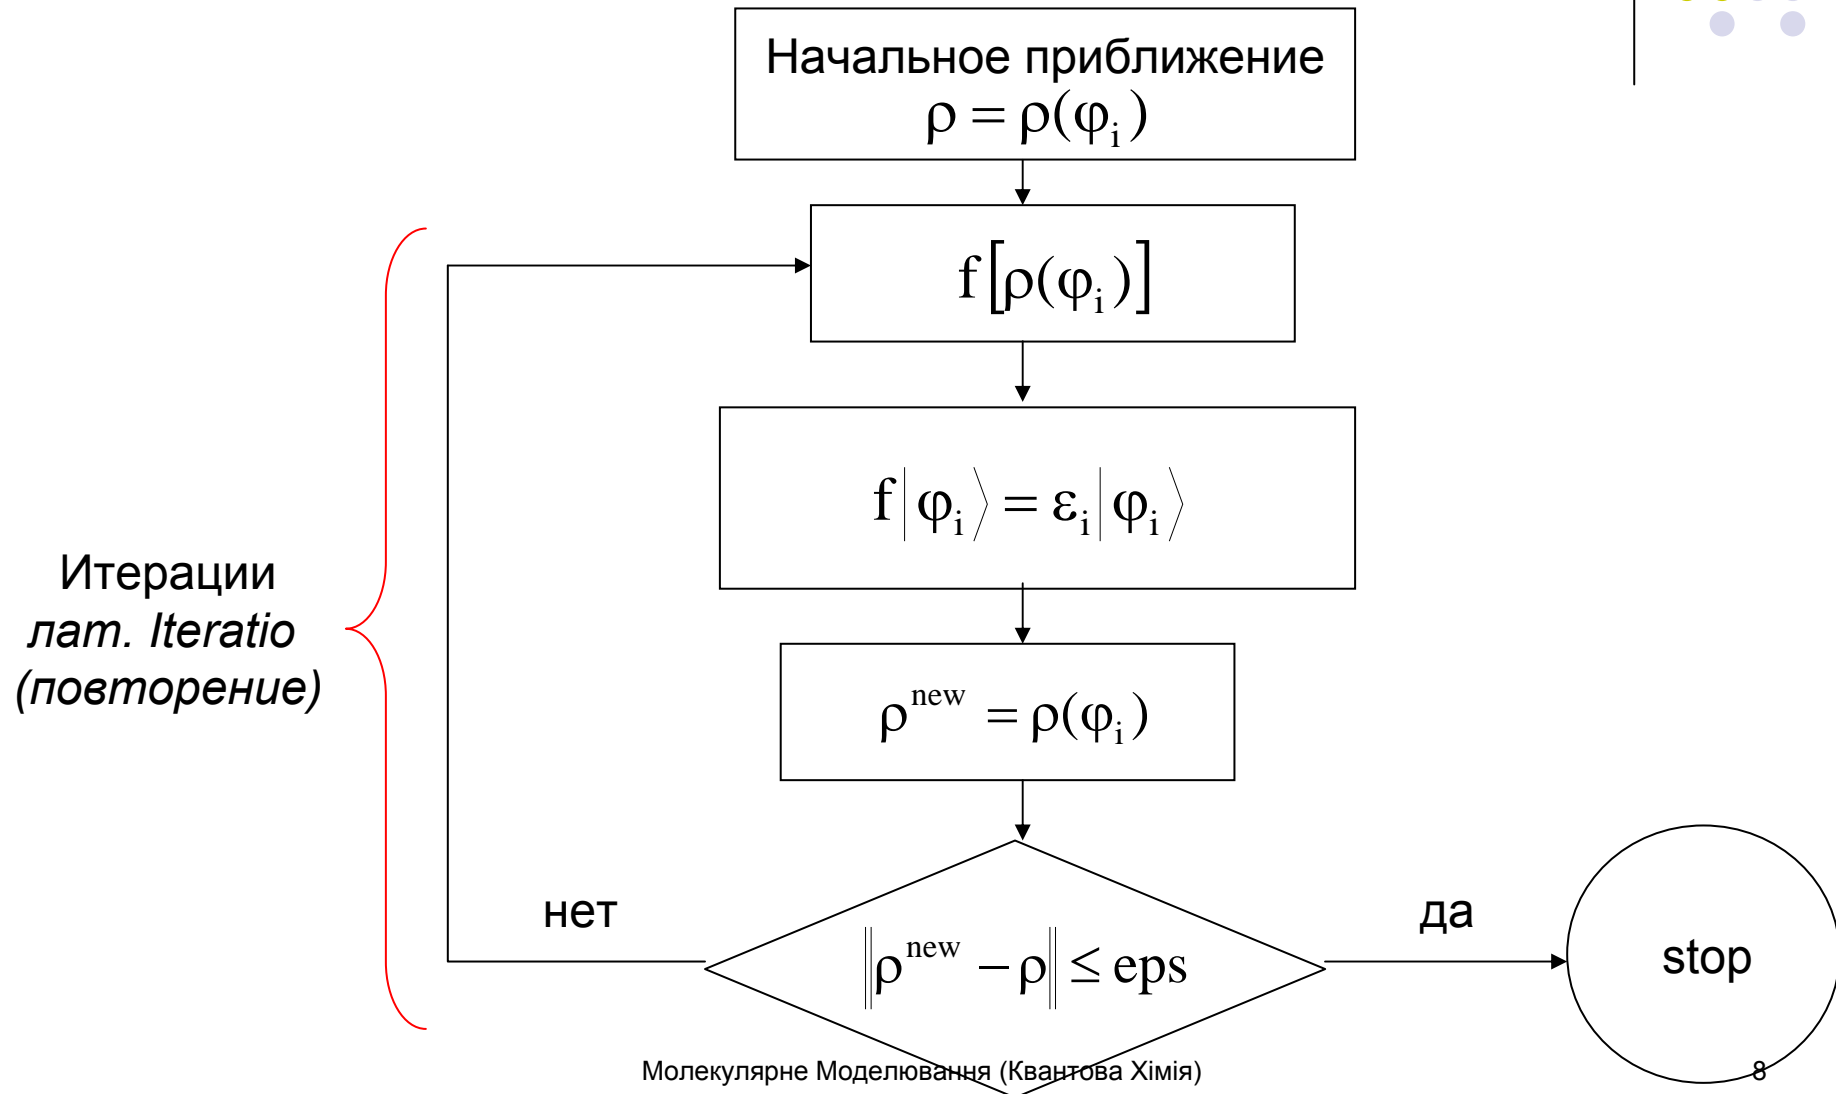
Начальное приближение
$\rho = \rho(\varphi_i)$

$f[\rho(\varphi_i)]$

$f|\varphi_i\rangle = \varepsilon_i|\varphi_i\rangle$

$\rho^{new} = \rho(\varphi_i)$

Итерации
лат. Iteratio
(повторение)

нет

$\|\rho^{new} - \rho\| \leq eps$

да

stop

Молекулярне Моделювання (Квантова Хімія)

8